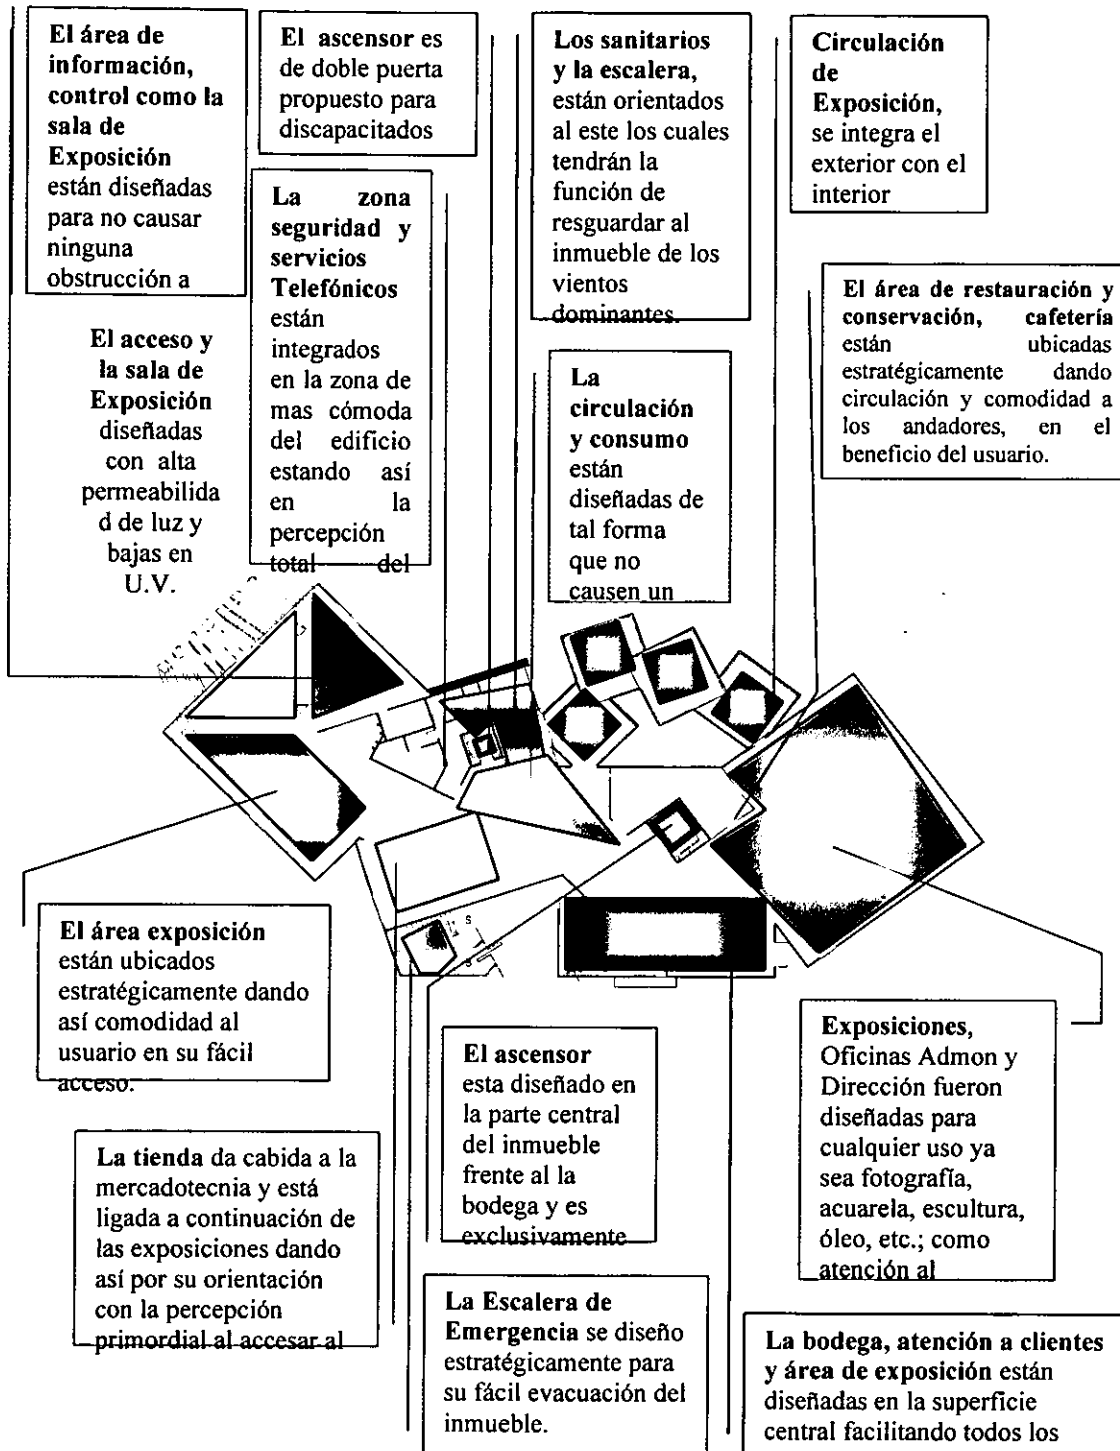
El área de información, control como la sala de Exposición están diseñadas para no causar ninguna obstrucción a

El ascensor es de doble puerta propuesto para discapacitados

Los sanitarios y la escalera, están orientados al este los cuales tendrán la función de resguardar al inmueble de los vientos dominantes.

Circulación de Exposición, se integra el exterior con el interior

La zona seguridad y servicios Telefónicos están integrados en la zona de mas cómoda del edificio estando así en la percepción total del

El acceso y la sala de Exposición diseñadas con alta permeabilidad de luz y bajas en U.V.

La circulación y consumo están diseñadas de tal forma que no causen un

El área de restauración y conservación, cafetería están ubicadas estratégicamente dando circulación y comodidad a los andadores, en el beneficio del usuario.

El área exposición están ubicados estratégicamente dando así comodidad al usuario en su fácil acceso.

El ascensor esta diseñado en la parte central del inmueble frente al la bodega y es exclusivamente

Exposiciones, Oficinas Admon y Dirección fueron diseñadas para cualquier uso ya sea fotografía, acuarela, escultura, óleo, etc.; como atención al

La tienda da cabida a la mercadotecnia y está ligada a continuación de las exposiciones dando así por su orientación con la percepción primordial al accesar al

La Escalera de Emergencia se diseño estratégicamente para su fácil evacuación del inmueble.

La bodega, atención a clientes y área de exposición están diseñadas en la superficie central facilitando todos los